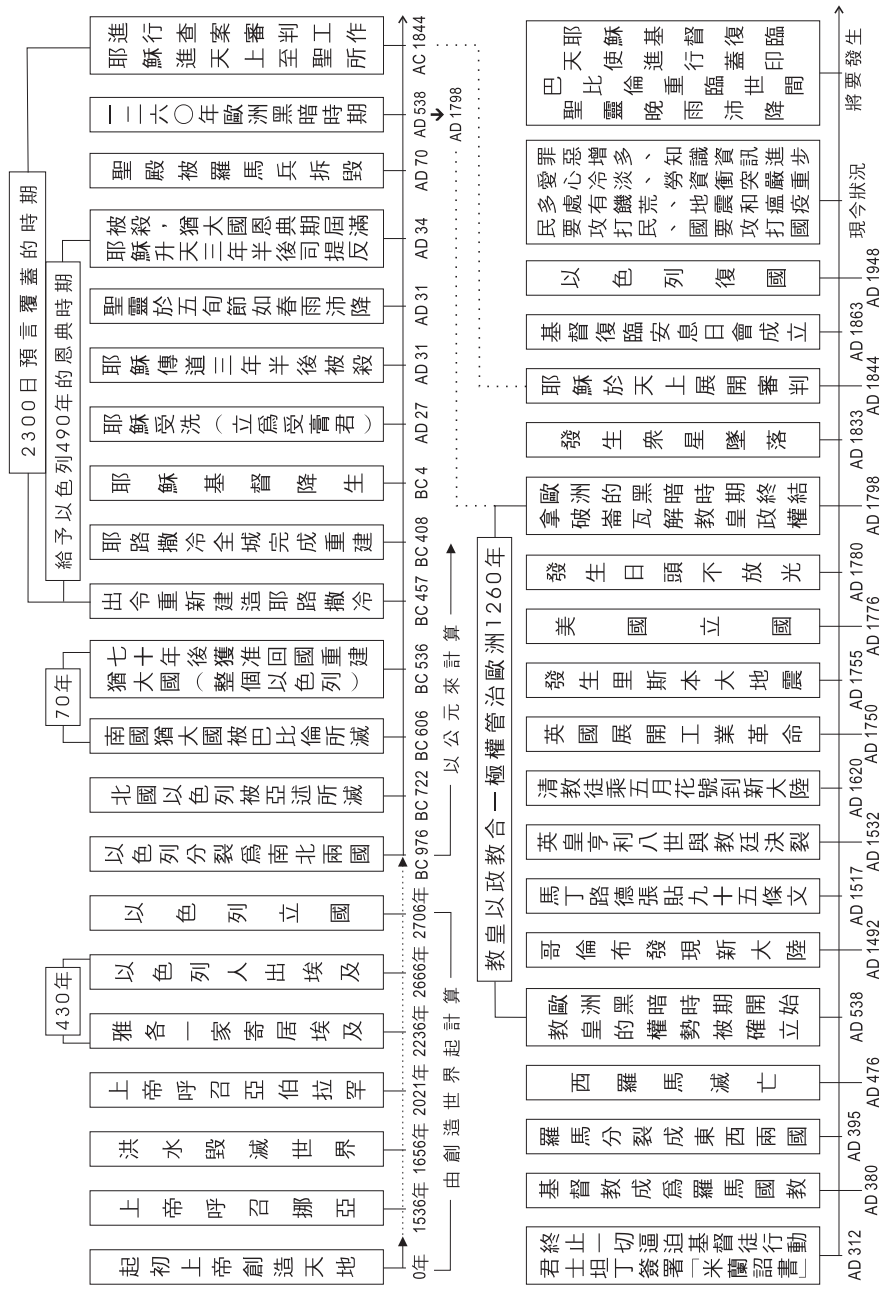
2300日預言覆蓋的時期

給予以色列490年的恩典時期

起初上帝創造天地
0年

上帝呼召挪亞
1536年

洪水毀滅世界
1656年

上帝呼召亞伯拉罕
2021年

雅各一家寄居埃及
2236年

430年

以色列人出埃及
2666年

以色列立國
2706年

由創造世界起計算

以色列分裂為南北兩國
BC 976

北國以色列被亞述所滅
BC 722

南國猶大國被巴比倫所滅
BC 606

70年

猶大國七十年後獲准回國(整個以色列重建)
BC 536

出令重新建造耶路撒冷
BC 457

以公元來計算

耶路撒冷全城完成重建
BC 408

耶穌基督降生
BC 4

耶穌受洗(立為受膏君)
AD 27

耶穌傳道三年半後被殺
AD 31

聖靈於五旬節如春雨沛降
AD 31

耶穌被殺升天三年半後猶大國恩典期屆滿司提反
AD 34

聖殿被羅馬兵拆毀
AD 70

一二六〇年歐洲黑暗時期
AD 538 → AD 1798

耶穌行進查案天上審判至聖所工作
AC 1844

君士坦丁終止逼迫簽署「米蘭詔書」基督徒行動
AD 312

基督教成為羅馬國教
AD 380

羅馬分裂成東西兩國
AD 395

西羅馬滅亡
AD 476

教皇以政教合一極權管治歐洲1260年

歐洲的黑暗時期教皇權勢被確立開始
AD 538

哥倫布發現新大陸
AD 1492

馬丁路德張貼九十五條文
AD 1517

英皇亨利八世與教廷決裂
AD 1532

清教徒乘五月花號到新大陸
AD 1620

英國展開工業革命
AD 1750

發生里斯本大地震
AD 1755

美國立國
AD 1776

發生日頭不放光
AD 1780

拿破崙的瓦解教皇政權歐洲黑暗時期終結
AD 1798

發生衆星墜落
AD 1833

耶穌於天上展開審判
AD 1844

基督復臨安息日會成立
AD 1863

以色列復國
AD 1948

罪惡增多、愛心冷淡、饑荒、瘟疫、民要攻打民、國要攻打國、地震、知識增加、資訊和交通、突進、嚴重
現今狀況

耶穌基督復臨、天上聖靈沛降、巴比倫、晚雨、印、臨世、審判、間
將要發生